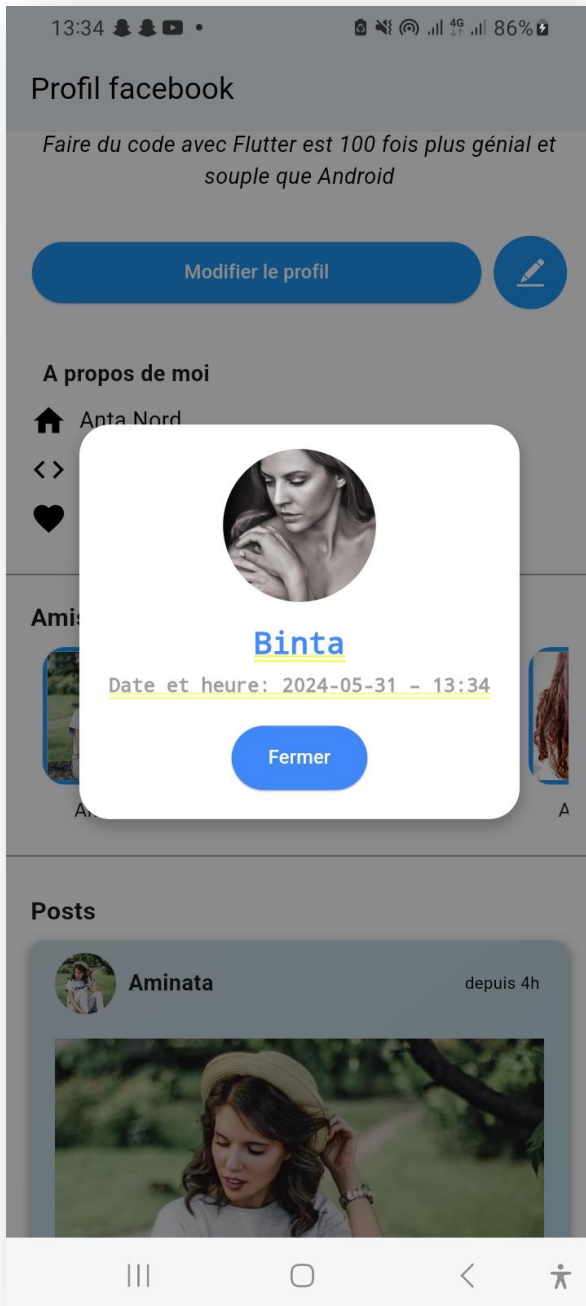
13:34 •
86%

Profil facebook

Faire du code avec Flutter est 100 fois plus génial et souple que Android

Modifier le profil

A propos de moi

Anta Nord

Amis

Binta

Date et heure: 2024-05-31 - 13:34

Fermer

Posts

Aminata

depuis 4h